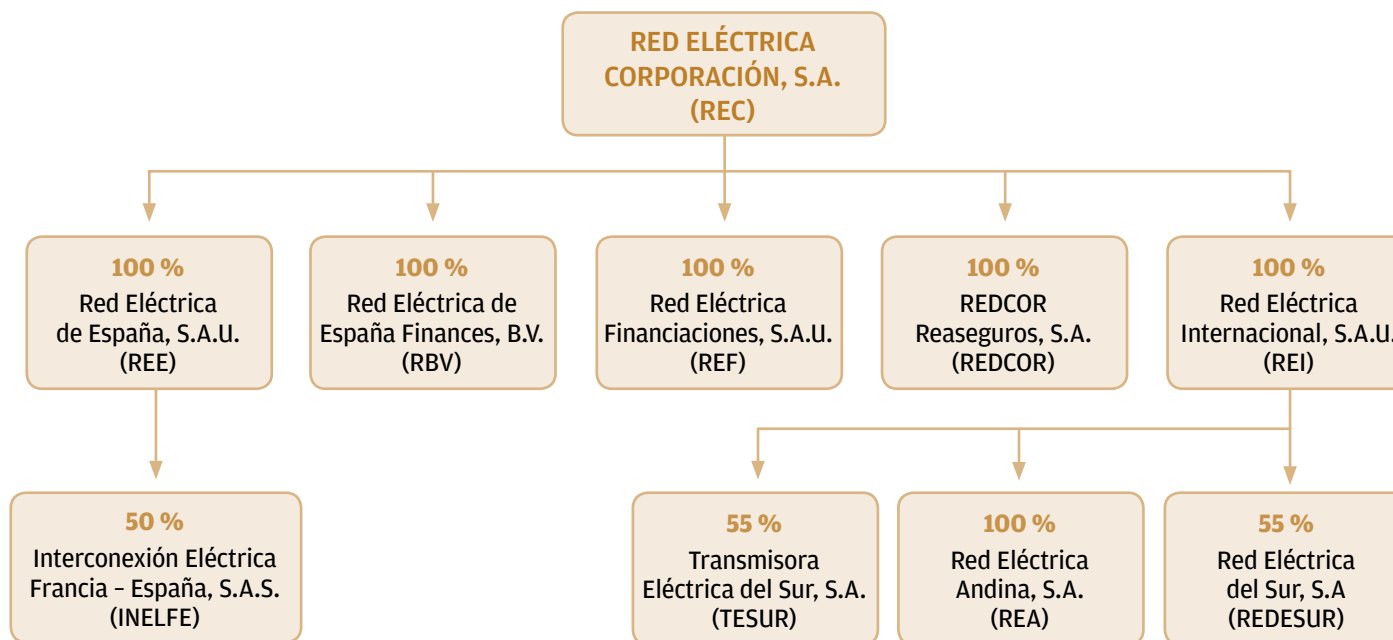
RED ELÉCTRICA CORPORACIÓN, S.A. (REC)

100 %
Red Eléctrica de España, S.A.U. (REE)

100 %
Red Eléctrica de España Finances, B.V. (RBV)

100 %
Red Eléctrica Financiaciones, S.A.U. (REF)

100 %
REDCOR Reaseguros, S.A. (REDCOR)

100 %
Red Eléctrica Internacional, S.A.U. (REI)

50 %
Interconexión Eléctrica Francia – España, S.A.S. (INELFE)

55 %
Transmisora Eléctrica del Sur, S.A. (TESUR)

100 %
Red Eléctrica Andina, S.A. (REA)

55 %
Red Eléctrica del Sur, S.A (REDESUR)